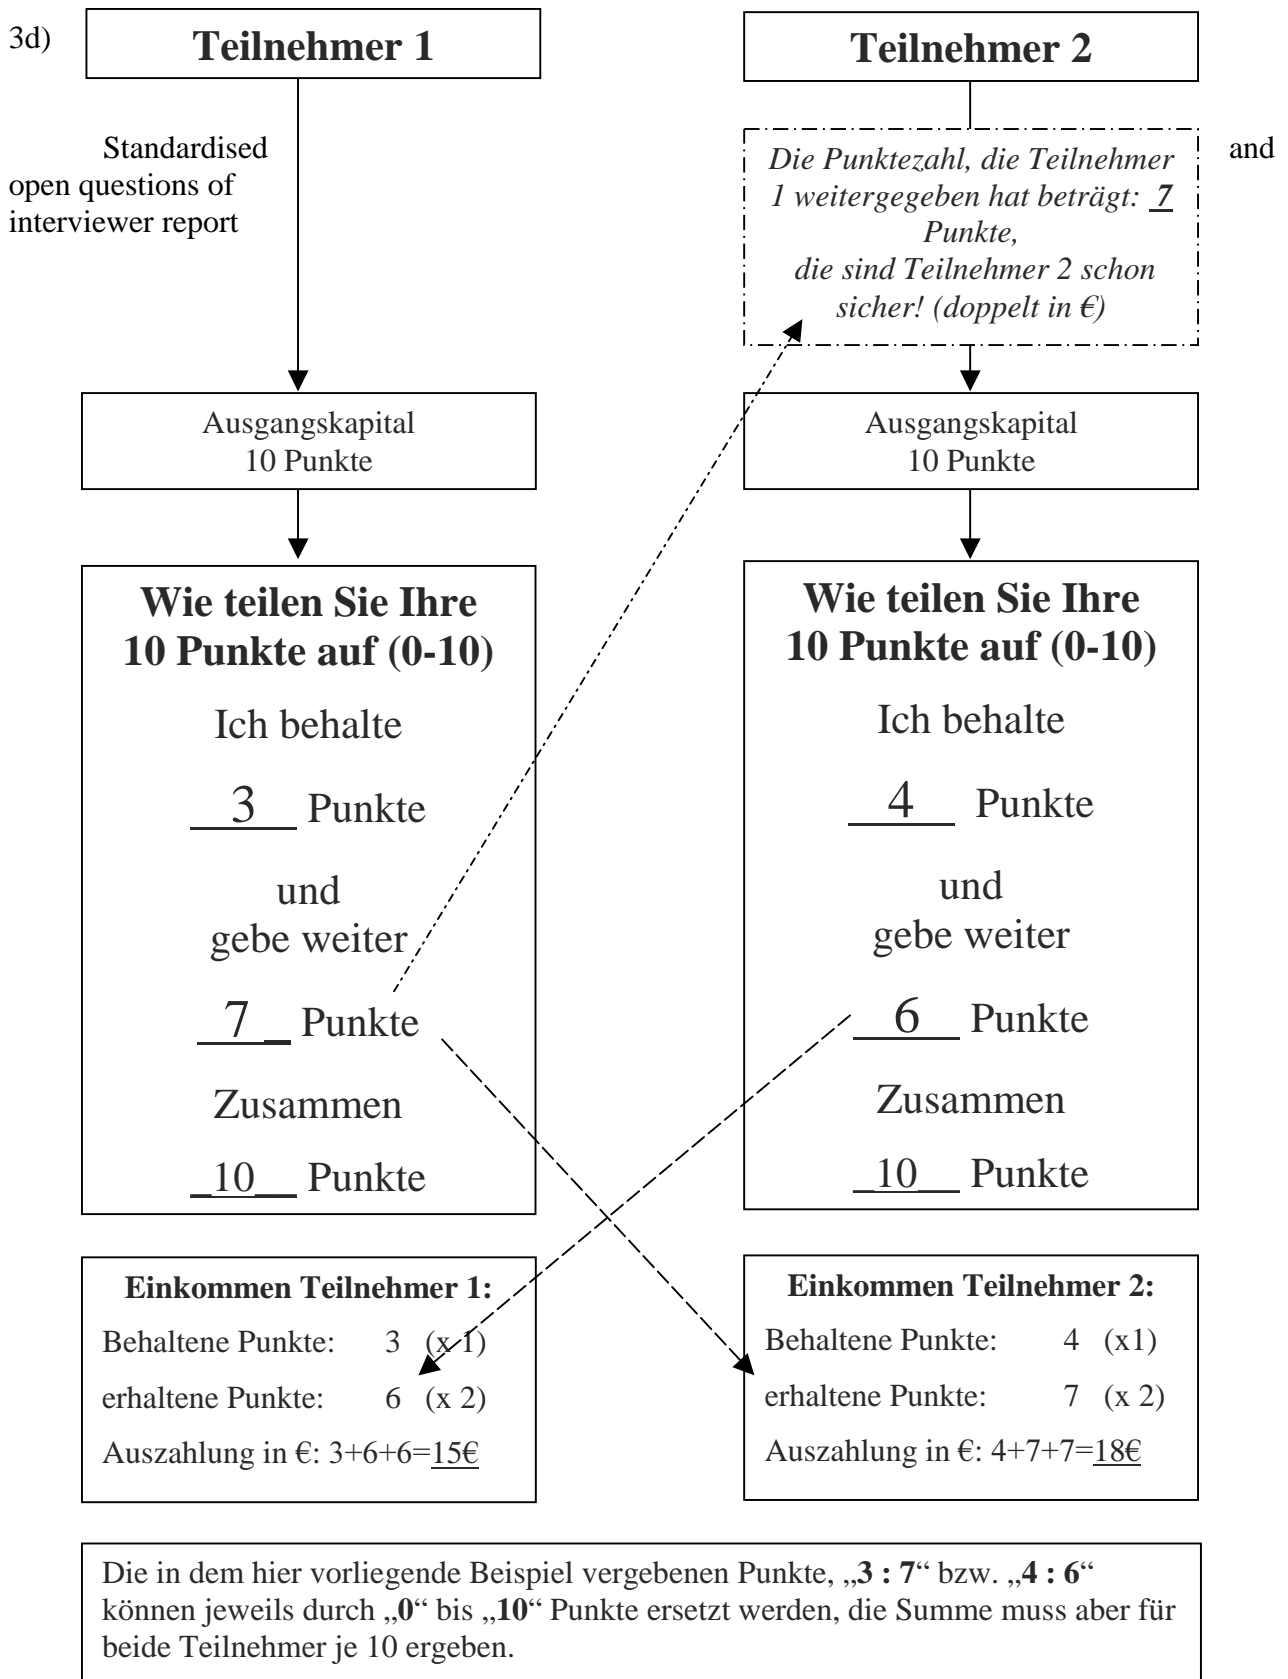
3d)

Teilnehmer 1

Standardised open questions of interviewer report

Ausgangskapital
10 Punkte

Wie teilen Sie Ihre 10 Punkte auf (0-10)

Ich behalte

_3_ Punkte

und
gebe weiter

_7_ Punkte

Zusammen

_10_ Punkte

Einkommen Teilnehmer 1:
Behaltene Punkte: 3 (x 1)
erhaltene Punkte: 6 (x 2)
Auszahlung in €: 3+6+6=15€

Teilnehmer 2

Die Punktezahl, die Teilnehmer 1 weitergegeben hat beträgt: 7 Punkte, die sind Teilnehmer 2 schon sicher! (doppelt in €)

and

Ausgangskapital
10 Punkte

Wie teilen Sie Ihre 10 Punkte auf (0-10)

Ich behalte

_4_ Punkte

und
gebe weiter

_6_ Punkte

Zusammen

_10_ Punkte

Einkommen Teilnehmer 2:
Behaltene Punkte: 4 (x1)
erhaltene Punkte: 7 (x 2)
Auszahlung in €: 4+7+7=18€

Die in dem hier vorliegende Beispiel vergebenen Punkte, „3 : 7“ bzw. „4 : 6“ können jeweils durch „0“ bis „10“ Punkte ersetzt werden, die Summe muss aber für beide Teilnehmer je 10 ergeben.